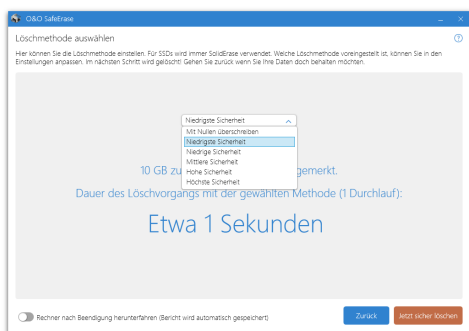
O&O SafeErase

Löschmethode auswählen

Hier können Sie die Löschmethode einstellen. Für SSDs wird immer SolidErase verwendet. Welche Löschmethode voreingestellt ist, können Sie in den Einstellungen anpassen. Im nächsten Schritt wird gelöscht! Gehen Sie zurück wenn Sie Ihre Daten doch behalten möchten.

Niedrigste Sicherheit
Mit Nullen überschreiben
Niedrigste Sicherheit
Niedrige Sicherheit
Mittlere Sicherheit
Hohe Sicherheit
Höchste Sicherheit

10 GB zu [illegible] gemerkt.
Dauer des Löschvorgangs mit der gewählten Methode (1 Durchlauf):
Etwa 1 Sekunden

Rechner nach Beendigung herunterfahren (Bericht wird automatisch gespeichert)
Zurück
Jetzt sicher löschen